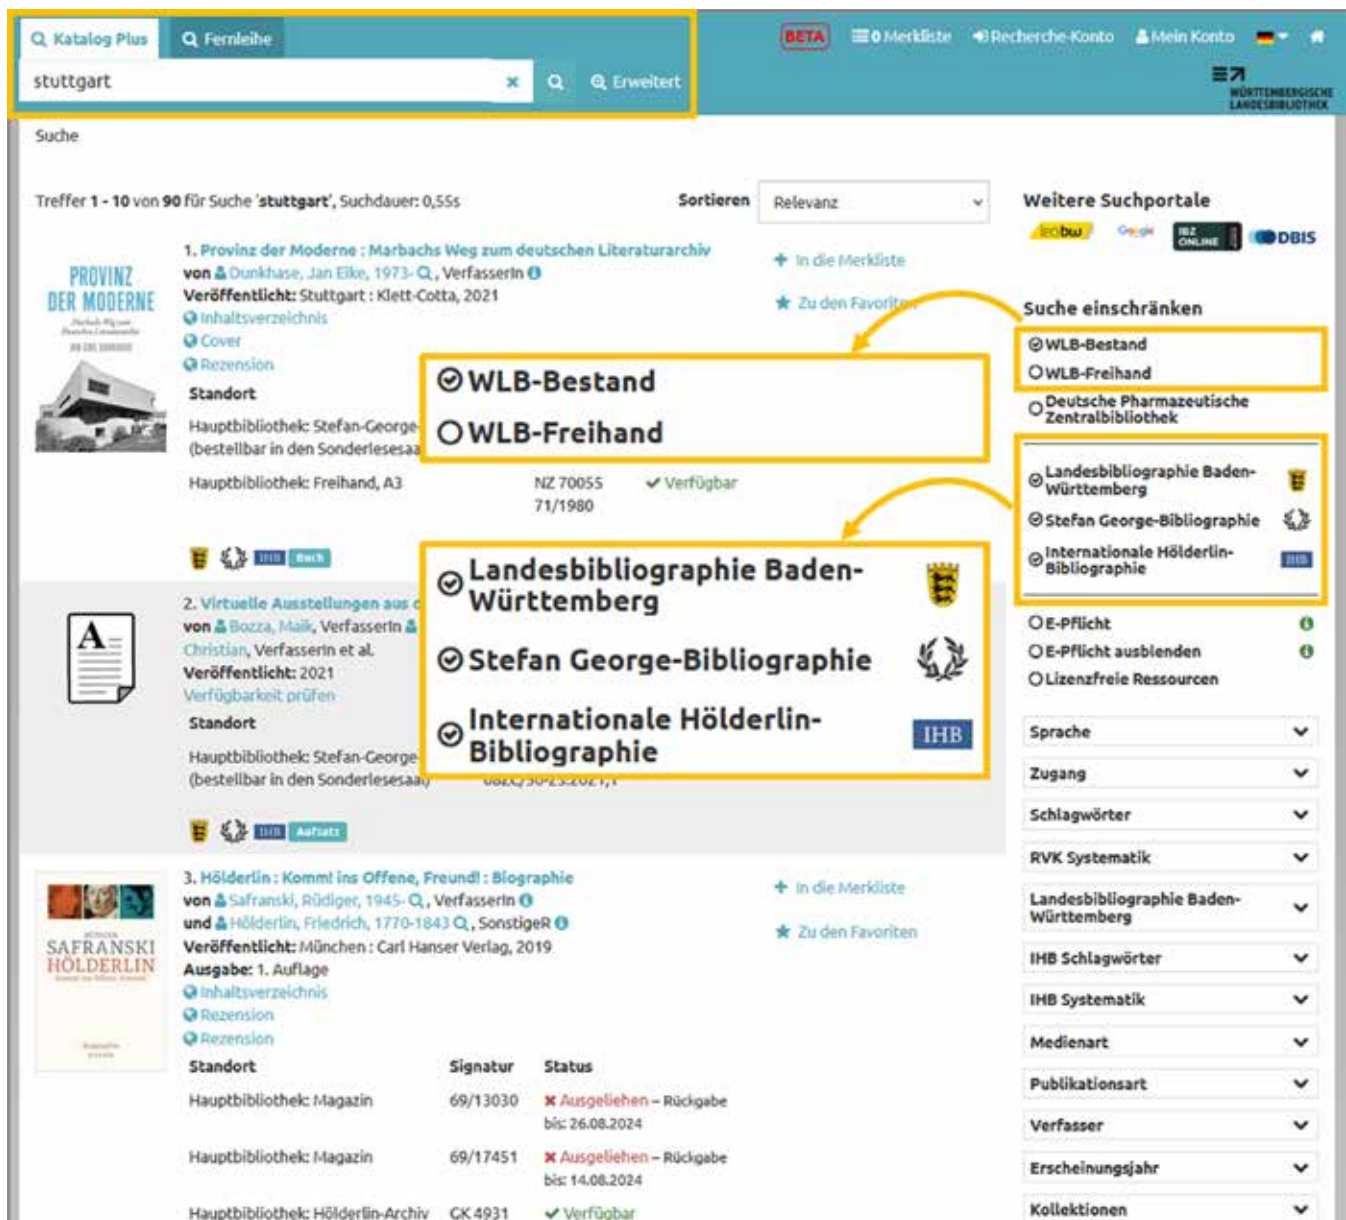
Katalog Plus Fernleihe
stuttgart
Erweitert
BETA 0 Merkliste Recherche-Konto Mein Konto
WÜRTTEMBERGISCHE LANDESBIBLIOTHEK

Suche

Treffer 1 - 10 von 90 für Suche 'stuttgart', Suchdauer: 0,55s
Sortieren Relevanz

1. Provinz der Moderne : Marbachs Weg zum deutschen Literaturarchiv
von Dunkhase, Jan Eike, 1973- , VerfasserIn
Veröffentlicht: Stuttgart : Klett-Cotta, 2021
Inhaltsverzeichnis
Cover
Rezension
Standort
Hauptbibliothek: Stefan-George- (bestellbar in den Sonderlesesaa
Hauptbibliothek: Freihand, A3 NZ 70055 71/1980 Verfügbar
IHB Buch

In die Merkliste
Zu den Favoriten

PROVINZ DER MODERNE

WLB-Bestand
WLB-Freihand

2. Virtuelle Ausstellungen aus d
von Bozza, Maik, VerfasserIn Christian, VerfasserIn et al.
Veröffentlicht: 2021
Verfügbarkeit prüfen
Standort
Hauptbibliothek: Stefan-George- (bestellbar in den Sonderlesesaal)
IHB Aufsatz

Landesbibliographie Baden-Württemberg
Stefan George-Bibliographie
Internationale Hölderlin-Bibliographie IHB

3. Hölderlin : Komm! ins Offene, Freund! : Biographie
von Safranski, Rüdiger, 1945- , VerfasserIn
und Hölderlin, Friedrich, 1770-1843 , SonstigeR
Veröffentlicht: München : Carl Hanser Verlag, 2019
Ausgabe: 1. Auflage
Inhaltsverzeichnis
Rezension
Rezension

In die Merkliste
Zu den Favoriten

SAFRANSKI HÖLDERLIN

| Standort | Signatur | Status |
|---|---|---|
| Hauptbibliothek: Magazin | 69/13030 | Ausgeliehen – Rückgabe bis: 26.08.2024 |
| Hauptbibliothek: Magazin | 69/17451 | Ausgeliehen – Rückgabe bis: 14.08.2024 |
| Hauptbibliothek: Hölderlin-Archiv | GK 4931 | Verfügbar |

Weitere Suchportale
leobw Google IBZ ONLINE DBIS

Suche einschränken
WLB-Bestand
WLB-Freihand
Deutsche Pharmazeutische Zentralbibliothek
Landesbibliographie Baden-Württemberg
Stefan George-Bibliographie
Internationale Hölderlin-Bibliographie IHB
E-Pflicht
E-Pflicht ausblenden
Lizenzfreie Ressourcen
Sprache
Zugang
Schlagwörter
RVK Systematik
Landesbibliographie Baden-Württemberg
IHB Schlagwörter
IHB Systematik
Medienart
Publikationsart
Verfasser
Erscheinungsjahr
Kollektionen